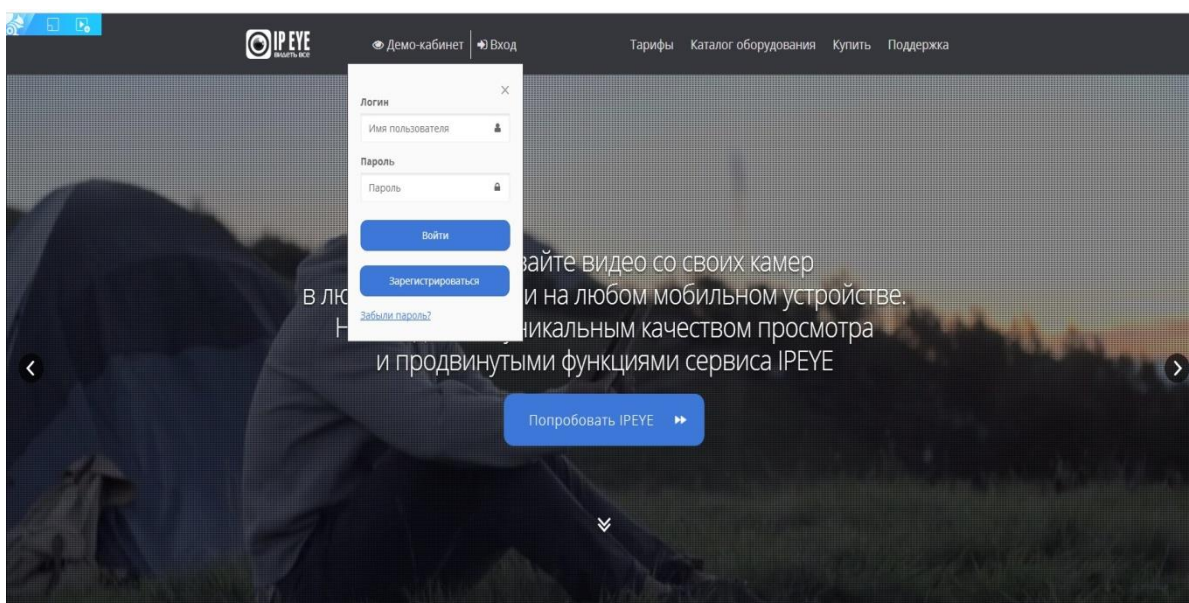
IP EYE
видеть всё

Демо-кабинет | Вход

Тарифы Каталог оборудования Купить Поддержка

Логин
Имя пользователя

Пароль
Пароль

Войти

Зарегистрироваться

Забыли пароль?

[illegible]вайте видео со своих камер
в лю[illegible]и на любом мобильном устройстве.
Н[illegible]никальным качеством просмотра
и продвинутыми функциями сервиса IPEYE

Попробовать IPEYE